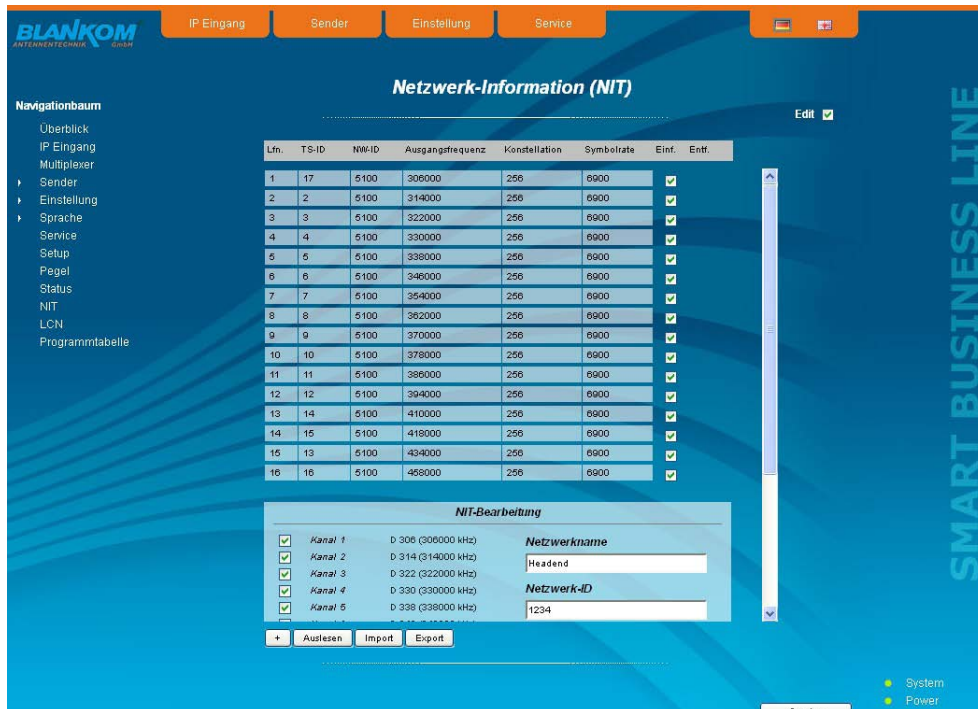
BLANKOM ANTENNENTECHNIK GmbH

IP Eingang | Sender | Einstellung | Service

Netzwerk-Information (NIT)

Navigationbaum
Überblick
IP Eingang
Multiplexer
Sender
Einstellung
Sprache
Service
Setup
Pegel
Status
NIT
LCN
Programmtabelle

Edit

| Lfn. | TS-ID | NW-ID | Ausgangsfrequenz | Konstellation | Symbolrate | Einf. | Entf. |
|---|---|---|---|---|---|---|---|
| 1 | 17 | 5100 | 306000 | 256 | 6900 | ☑ | |
| 2 | 2 | 5100 | 314000 | 256 | 6900 | ☑ | |
| 3 | 3 | 5100 | 322000 | 256 | 6900 | ☑ | |
| 4 | 4 | 5100 | 330000 | 256 | 6900 | ☑ | |
| 5 | 5 | 5100 | 338000 | 256 | 6900 | ☑ | |
| 6 | 6 | 5100 | 346000 | 256 | 6900 | ☑ | |
| 7 | 7 | 5100 | 354000 | 256 | 6900 | ☑ | |
| 8 | 8 | 5100 | 362000 | 256 | 6900 | ☑ | |
| 9 | 9 | 5100 | 370000 | 256 | 6900 | ☑ | |
| 10 | 10 | 5100 | 378000 | 256 | 6900 | ☑ | |
| 11 | 11 | 5100 | 386000 | 256 | 6900 | ☑ | |
| 12 | 12 | 5100 | 394000 | 256 | 6900 | ☑ | |
| 13 | 14 | 5100 | 410000 | 256 | 6900 | ☑ | |
| 14 | 15 | 5100 | 418000 | 256 | 6900 | ☑ | |
| 15 | 13 | 5100 | 434000 | 256 | 6900 | ☑ | |
| 16 | 16 | 5100 | 458000 | 256 | 6900 | ☑ | |

NIT-Bearbeitung

Kanal 1 D 306 (306000 kHz)
Kanal 2 D 314 (314000 kHz)
Kanal 3 D 322 (322000 kHz)
Kanal 4 D 330 (330000 kHz)
Kanal 5 D 338 (338000 kHz)
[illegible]

Netzwerkname
Headend
Netzwerk-ID
1234

+ | Auslesen | Import | Export

SMART BUSINESS LINE

System
Power